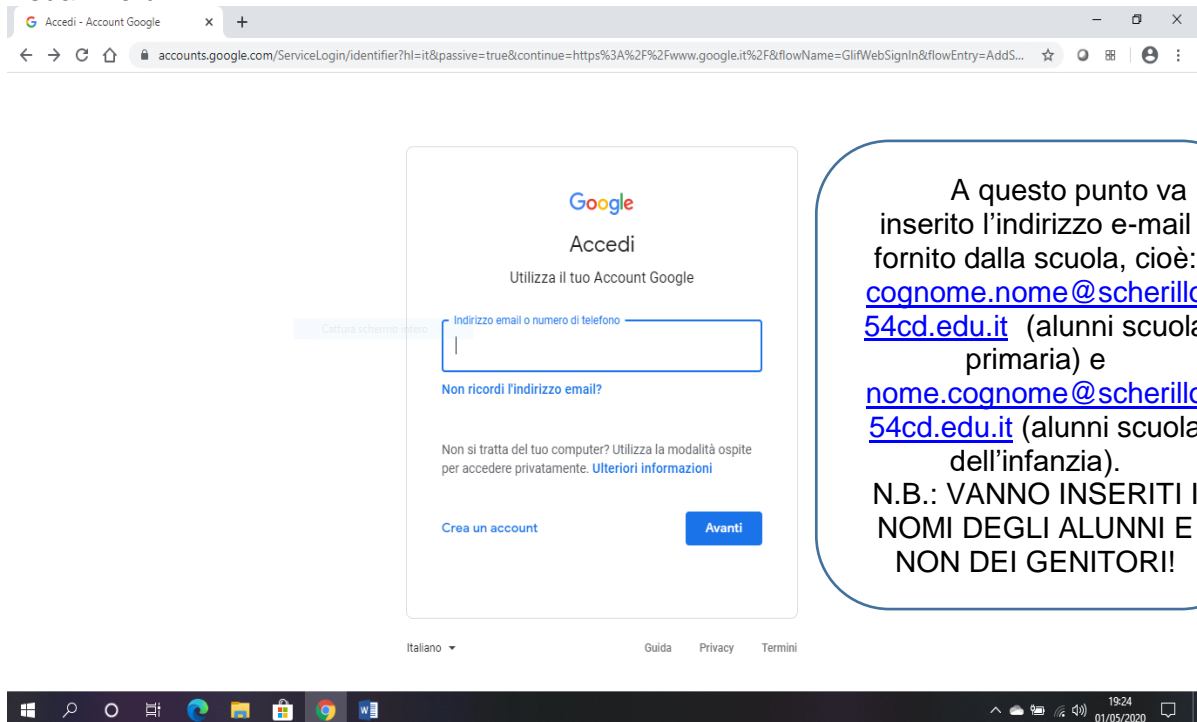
Accedi - Account Google

accounts.google.com/ServiceLogin/identifier?hl=it&passive=true&continue=https%3A%2F%2Fwww.google.it%2F&flowName=GlifWebSignIn&flowEntry=AddS...

Google

Accedi

Utilizza il tuo Account Google

Cattura schermo intero

Indirizzo email o numero di telefono

Non ricordi l'indirizzo email?

Non si tratta del tuo computer? Utilizza la modalità ospite per accedere privatamente. Ulteriori informazioni

Crea un account

Avanti

Italiano

Guida Privacy Termini

A questo punto va inserito l'indirizzo e-mail fornito dalla scuola, cioè: cognome.nome@scherill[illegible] 54cd.edu.it (alunni scuol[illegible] primaria) e nome.cognome@scherill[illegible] 54cd.edu.it (alunni scuol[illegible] dell'infanzia).
N.B.: VANNO INSERITI I NOMI DEGLI ALUNNI E NON DEI GENITORI!

19:24
01/05/2020